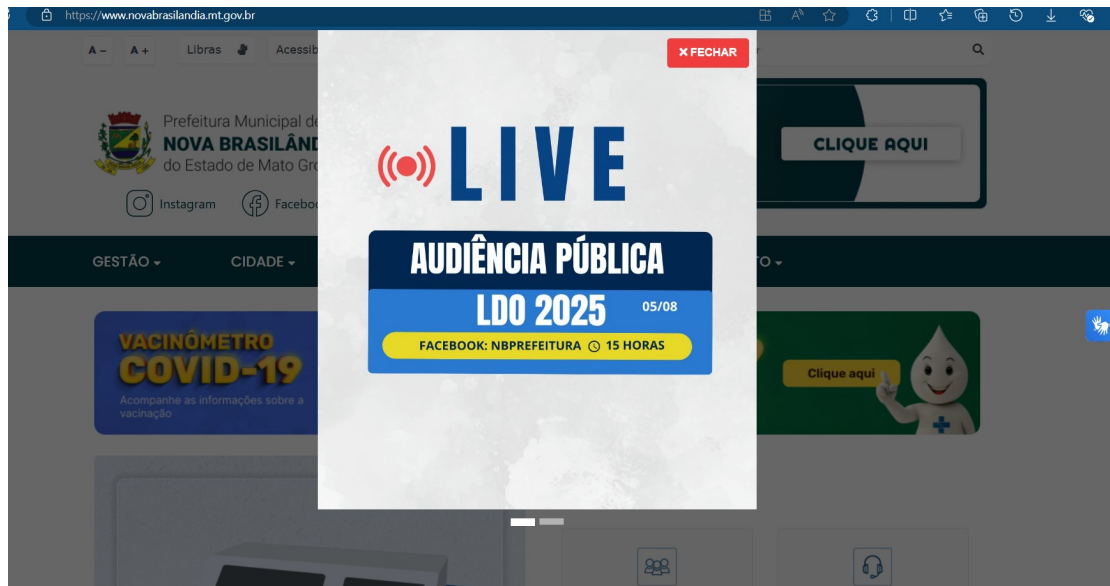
https://www.novabrasilandia.mt.gov.br

A – A + Libras Acessib

Prefeitura Municipal de
NOVA BRASILÂND
do Estado de Mato Gro

Instagram Faceboo

CLIQUE AQUI

GESTÃO CIDADE TO

VACINÔMETRO
COVID-19
Acompanhe as informações sobre a vacinação

Clique aqui

✕ FECHAR

LIVE

AUDIÊNCIA PÚBLICA
LDO 2025
05/08
FACEBOOK: NBPREFEITURA 15 HORAS